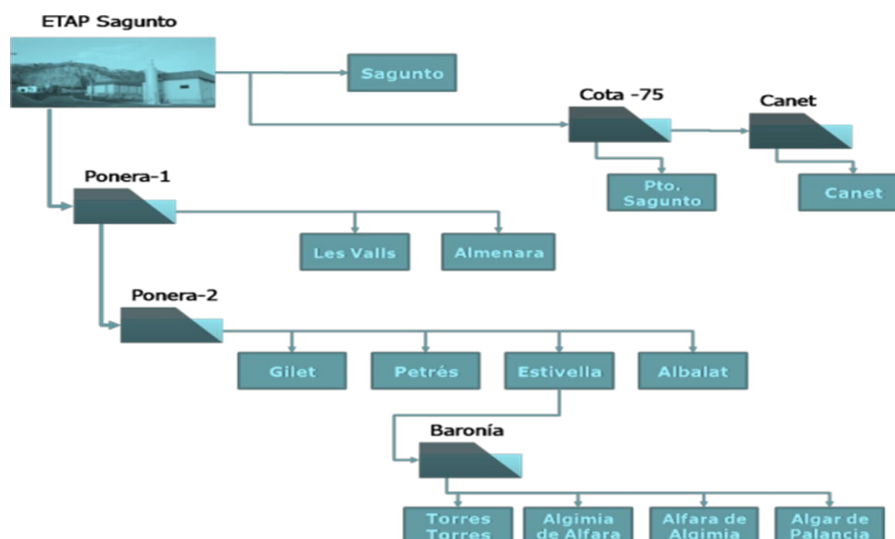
ETAP Sagunto

Sagunto

Cota -75

Canet

Pto. Sagunto

Canet

Ponera-1

Les Valls

Almenara

Ponera-2

Gilet

Petrés

Estivella

Albalat

Baronía

Torres Torres

Algimia de Alfara

Alfara de Algimia

Algar de Palancia